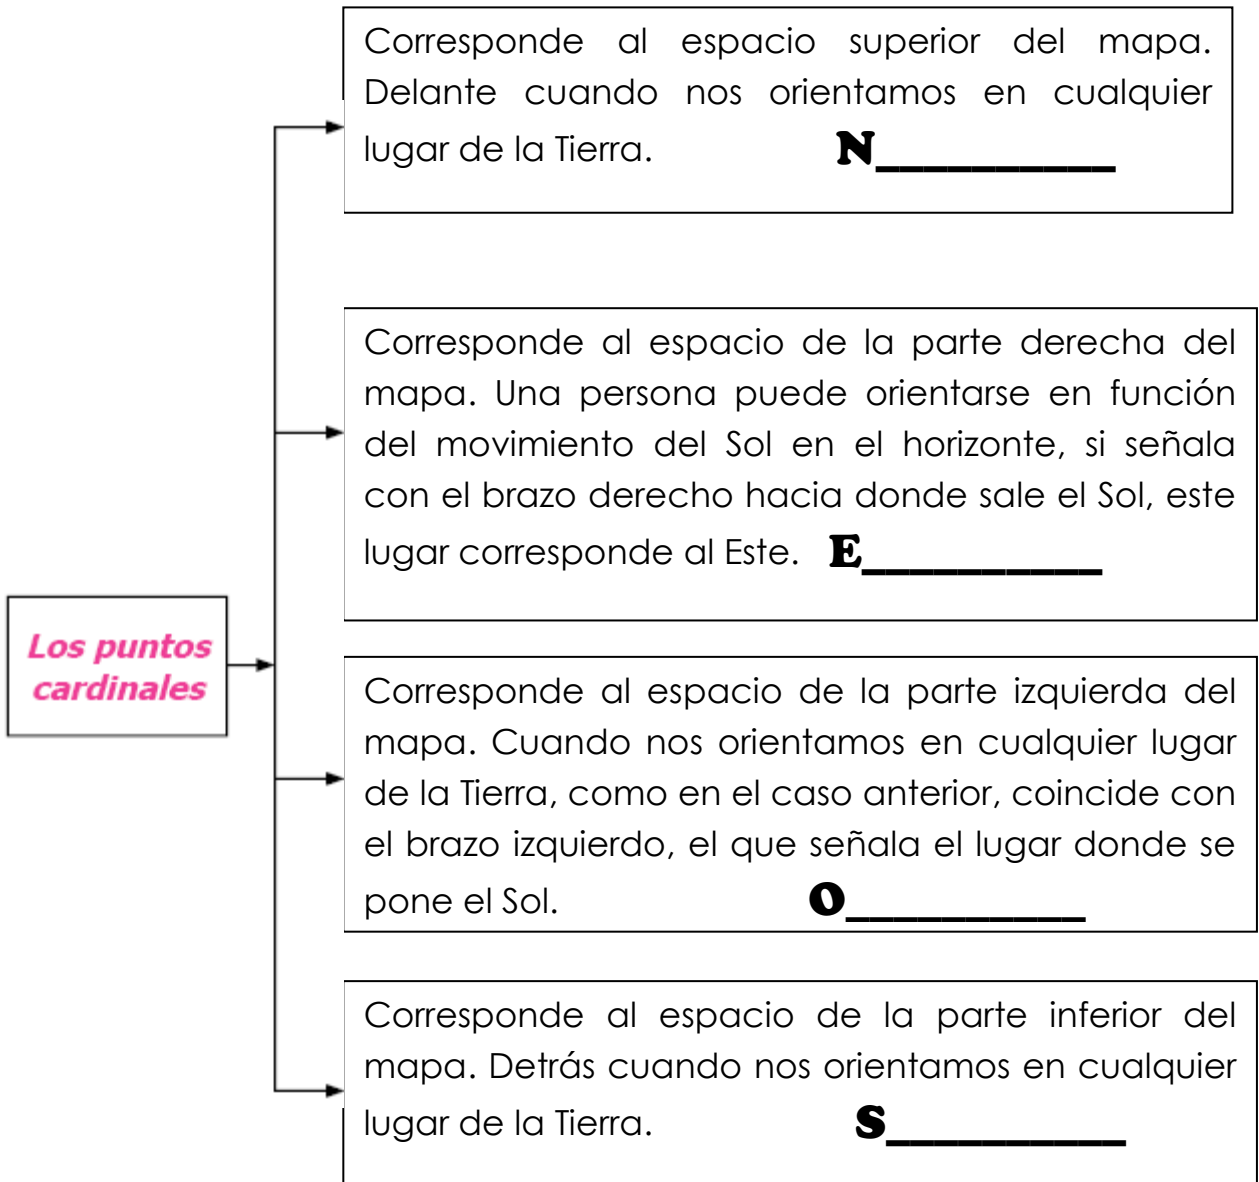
Los puntos cardinales

Corresponde al espacio superior del mapa. Delante cuando nos orientamos en cualquier lugar de la Tierra. N__________

Corresponde al espacio de la parte derecha del mapa. Una persona puede orientarse en función del movimiento del Sol en el horizonte, si señala con el brazo derecho hacia donde sale el Sol, este lugar corresponde al Este. E__________

Corresponde al espacio de la parte izquierda del mapa. Cuando nos orientamos en cualquier lugar de la Tierra, como en el caso anterior, coincide con el brazo izquierdo, el que señala el lugar donde se pone el Sol. O__________

Corresponde al espacio de la parte inferior del mapa. Detrás cuando nos orientamos en cualquier lugar de la Tierra. S__________